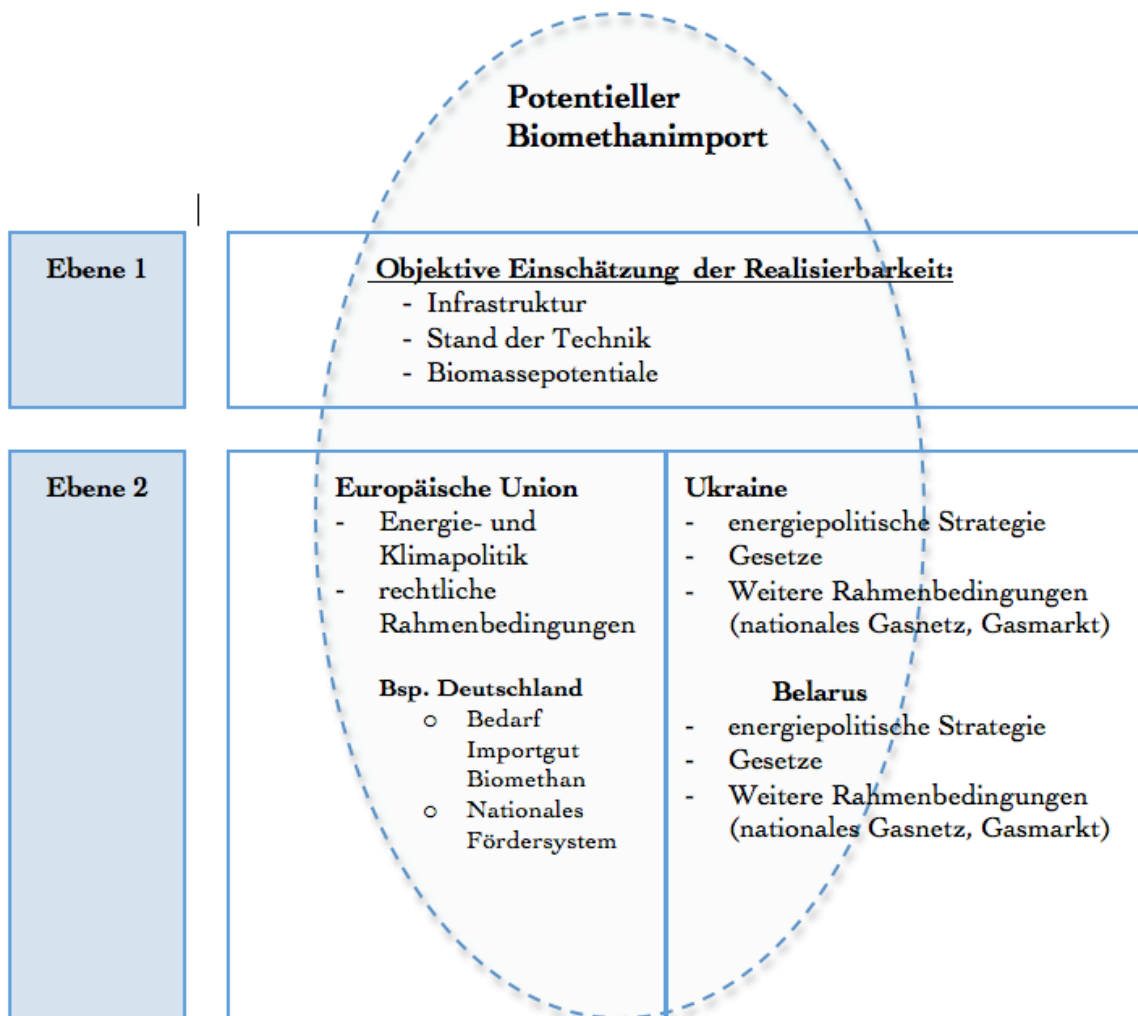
Potentieller Biomethanimport

Ebene 1

Objektive Einschätzung der Realisierbarkeit:
- Infrastruktur
- Stand der Technik
- Biomassepotentiale

Ebene 2

Europäische Union
- Energie- und Klimapolitik
- rechtliche Rahmenbedingungen

Bsp. Deutschland
○ Bedarf Importgut Biomethan
○ Nationales Fördersystem

Ukraine
- energiepolitische Strategie
- Gesetze
- Weitere Rahmenbedingungen (nationales Gasnetz, Gasmarkt)

Belarus
- energiepolitische Strategie
- Gesetze
- Weitere Rahmenbedingungen (nationales Gasnetz, Gasmarkt)